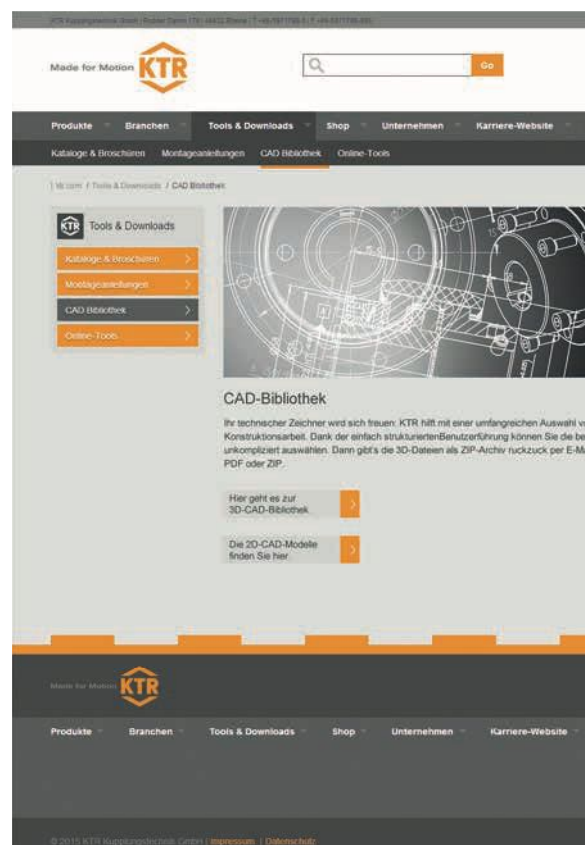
KTR Kupplungstechnik GmbH | Rodder Damm 170 | 48432 Rheine | T +49 5971 798-0 | F +49 5971 798-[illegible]

Made for Motion KTR

Go

Produkte Branchen Tools & Downloads Shop Unternehmen Karriere-Website

Kataloge & Broschüren Montageanleitungen CAD Bibliothek Online-Tools

| ktr.com / Tools & Downloads / CAD Bibliothek

Tools & Downloads

Kataloge & Broschüren

Montageanleitungen

CAD Bibliothek

Online-Tools

CAD-Bibliothek

Ihr technischer Zeichner wird sich freuen: KTR hilft mit einer umfangreichen Auswahl v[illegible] Konstruktionsarbeit. Dank der einfach strukturierten Benutzerführung können Sie die be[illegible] unkompliziert auswählen. Dann gibt's die 3D-Dateien als ZIP-Archiv ruckzuck per E-M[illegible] PDF oder ZIP.

Hier geht es zur 3D-CAD-Bibliothek

Die 2D-CAD-Modelle finden Sie hier

Made for Motion KTR

Produkte Branchen Tools & Downloads Shop Unternehmen Karriere-Website

© 2015 KTR Kupplungstechnik GmbH | Impressum | Datenschutz